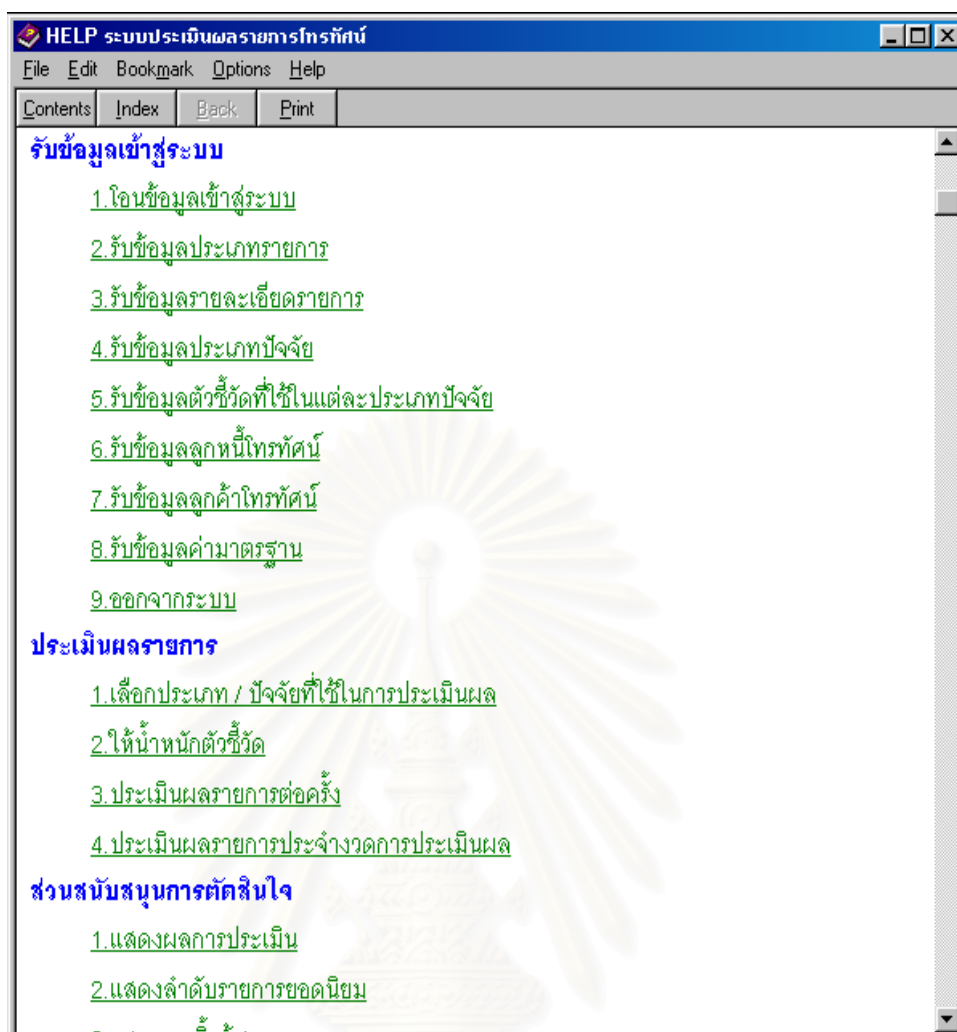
HELP ระบบประเมินผลรายการโทรทัศน์

File Edit Bookmark Options Help

Contents Index Back Print

รับข้อมูลเข้าสู่ระบบ

1.โอนข้อมูลเข้าสู่ระบบ

2.รับข้อมูลประเภทรายการ

3.รับข้อมูลรายละเอียดรายการ

4.รับข้อมูลประเภทปัจจัย

5.รับข้อมูลตัวชี้วัดที่ใช้ในแต่ละประเภทปัจจัย

6.รับข้อมูลลูกหนี้โทรทัศน์

7.รับข้อมูลลูกค้าโทรทัศน์

8.รับข้อมูลค่ามาตรฐาน

9.ออกจากระบบ

ประเมินผลรายการ

1.เลือกประเภท / ปัจจัยที่ใช้ในการประเมินผล

2.ให้น้ำหนักตัวชี้วัด

3.ประเมินผลรายการต่อครั้ง

4.ประเมินผลรายการประจำงวดการประเมินผล

ส่วนสนับสนุนการตัดสินใจ

1.แสดงผลการประเมิน

2.แสดงลำดับรายการยอดนิยม

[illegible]